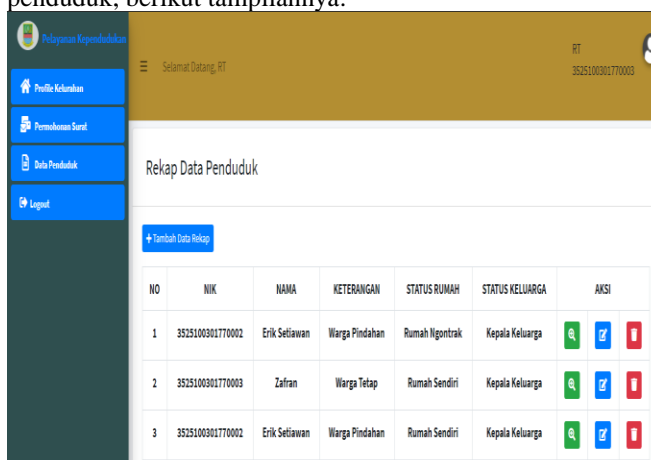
penduduk, berikut tampilannya:

Pelayanan Kependudukan

Profile Kelurahan

Permohonan Surat

Data Penduduk

Logout

Selamat Datang, RT

RT
3525100301770003

Rekap Data Penduduk

+ Tambah Data Rekap

| NO | NIK | NAMA | KETERANGAN | STATUS RUMAH | STATUS KELUARGA | AKSI |
|---|---|---|---|---|---|---|
| 1 | 3525100301770002 | Erik Setiawan | Warga Pindahan | Rumah Ngontrak | Kepala Keluarga | |
| 2 | 3525100301770003 | Zafran | Warga Tetap | Rumah Sendiri | Kepala Keluarga | |
| 3 | 3525100301770002 | Erik Setiawan | Warga Pindahan | Rumah Sendiri | Kepala Keluarga | |